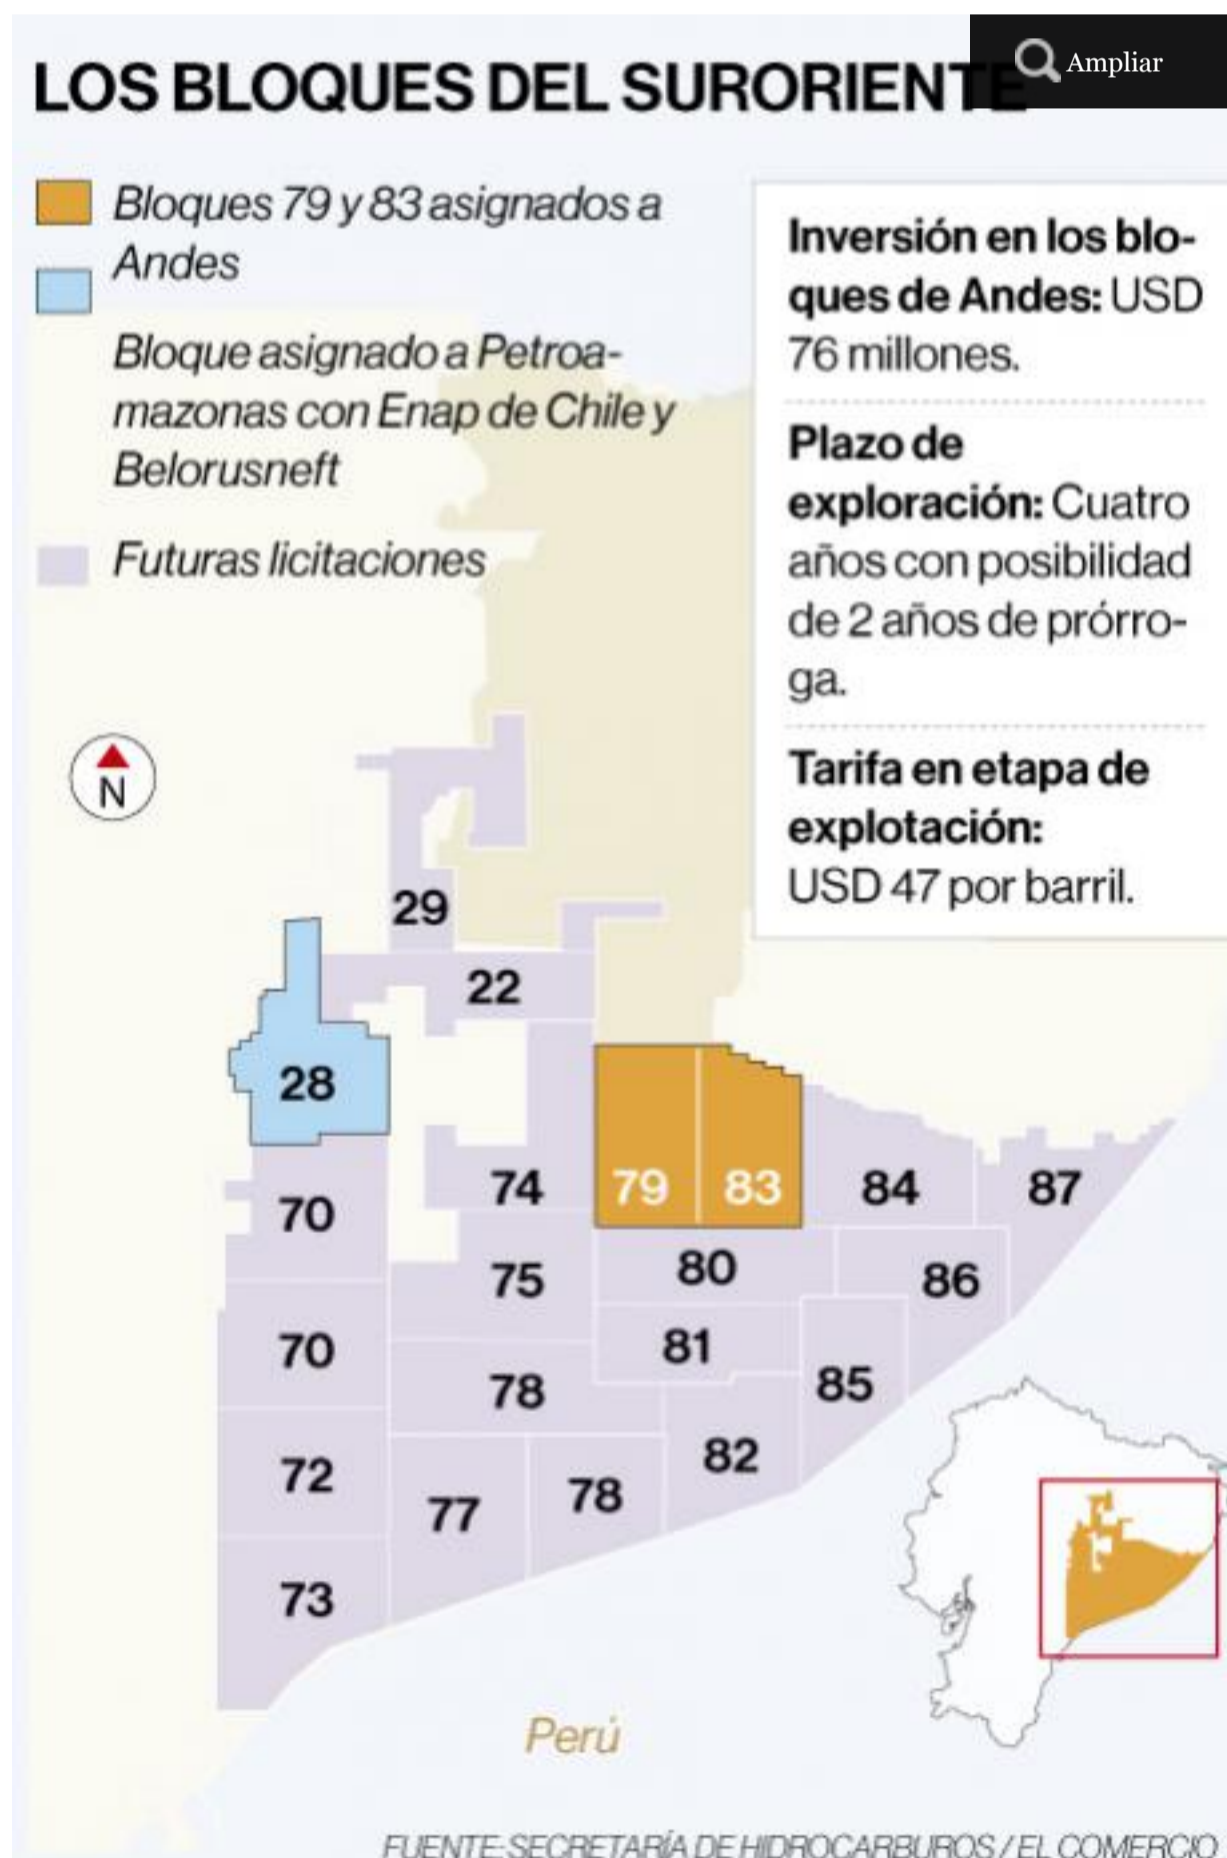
LOS BLOQUES DEL SURORIENTE

Ampliar

Bloques 79 y 83 asignados a Andes

Bloque asignado a Petroamazonas con Enap de Chile y Belorusneft

Futuras licitaciones

Inversión en los bloques de Andes: USD 76 millones.

Plazo de exploración: Cuatro años con posibilidad de 2 años de prórroga.

Tarifa en etapa de explotación: USD 47 por barril.

N

29
22
28
70
74
79
83
84
87
75
80
86
70
81
78
85
72
82
77
78
73

Perú

FUENTE: SECRETARÍA DE HIDROCARBUROS / EL COMERCIO